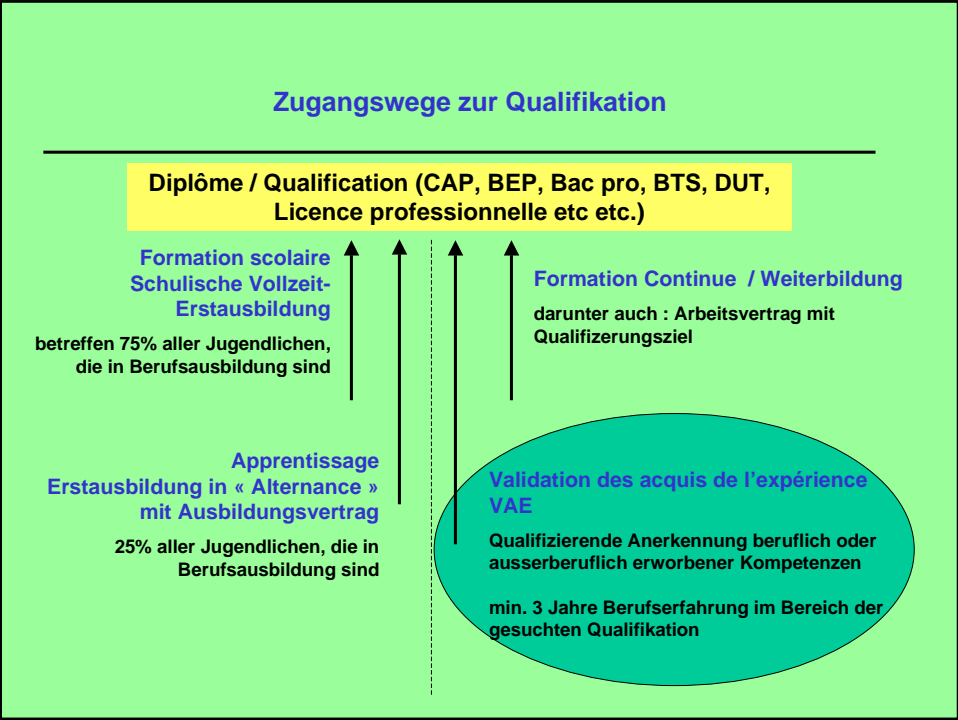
Zugangswege zur Qualifikation

Diplôme / Qualification (CAP, BEP, Bac pro, BTS, DUT, Licence professionnelle etc etc.)

Formation scolaire
Schulische Vollzeit-Erstausbildung

betreffen 75% aller Jugendlichen, die in Berufsausbildung sind

Formation Continue / Weiterbildung

darunter auch : Arbeitsvertrag mit Qualifizerungsziel

Apprentissage
Erstausbildung in « Alternance » mit Ausbildungsvertrag

25% aller Jugendlichen, die in Berufsausbildung sind

Validation des acquis de l'expérience
VAE

Qualifizierende Anerkennung beruflich oder ausserberuflich erworbener Kompetenzen

min. 3 Jahre Berufserfahrung im Bereich der gesuchten Qualifikation